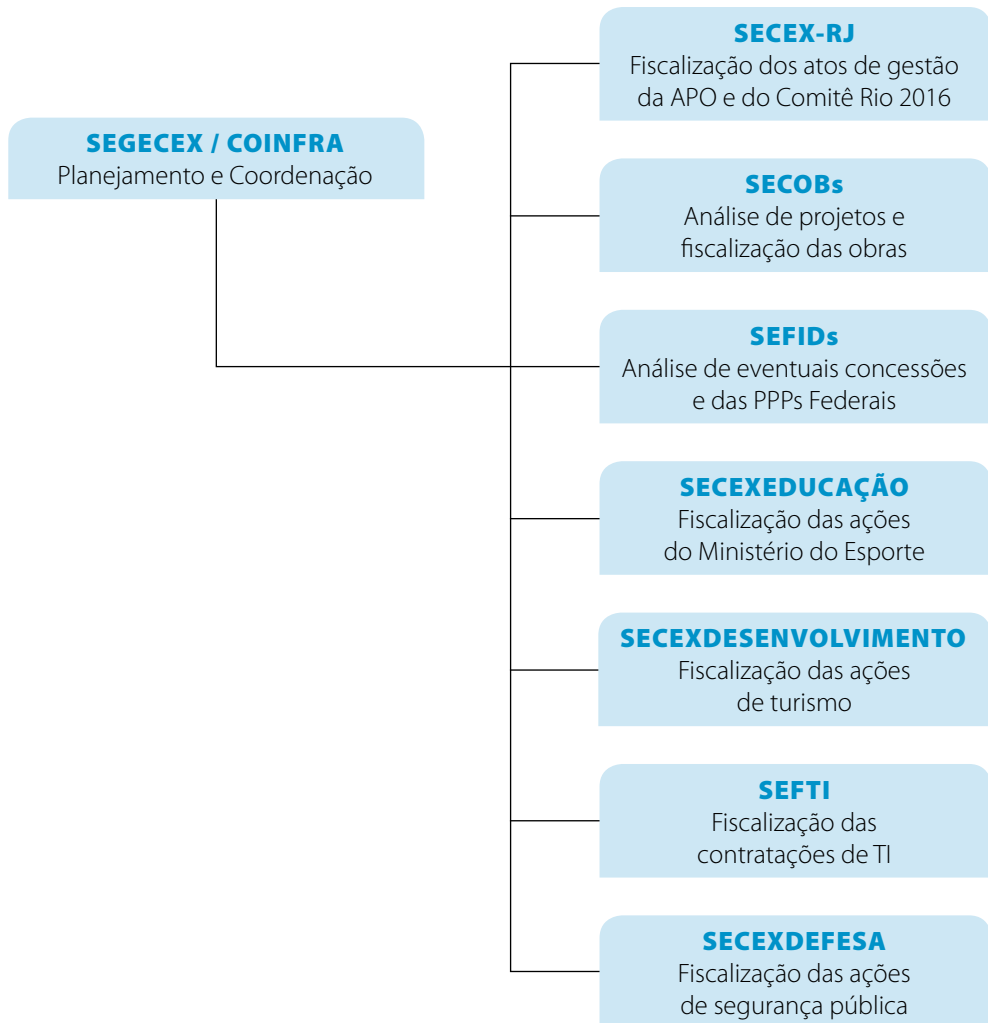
SEGECEX / COINFRA
Planejamento e Coordenação

SECEX-RJ
Fiscalização dos atos de gestão da APO e do Comitê Rio 2016

SECOBs
Análise de projetos e fiscalização das obras

SEFIDs
Análise de eventuais concessões e das PPPs Federais

SECEXEDUCAÇÃO
Fiscalização das ações do Ministério do Esporte

SECEXDESENVOLVIMENTO
Fiscalização das ações de turismo

SEFTI
Fiscalização das contratações de TI

SECEXDEFESA
Fiscalização das ações de segurança pública